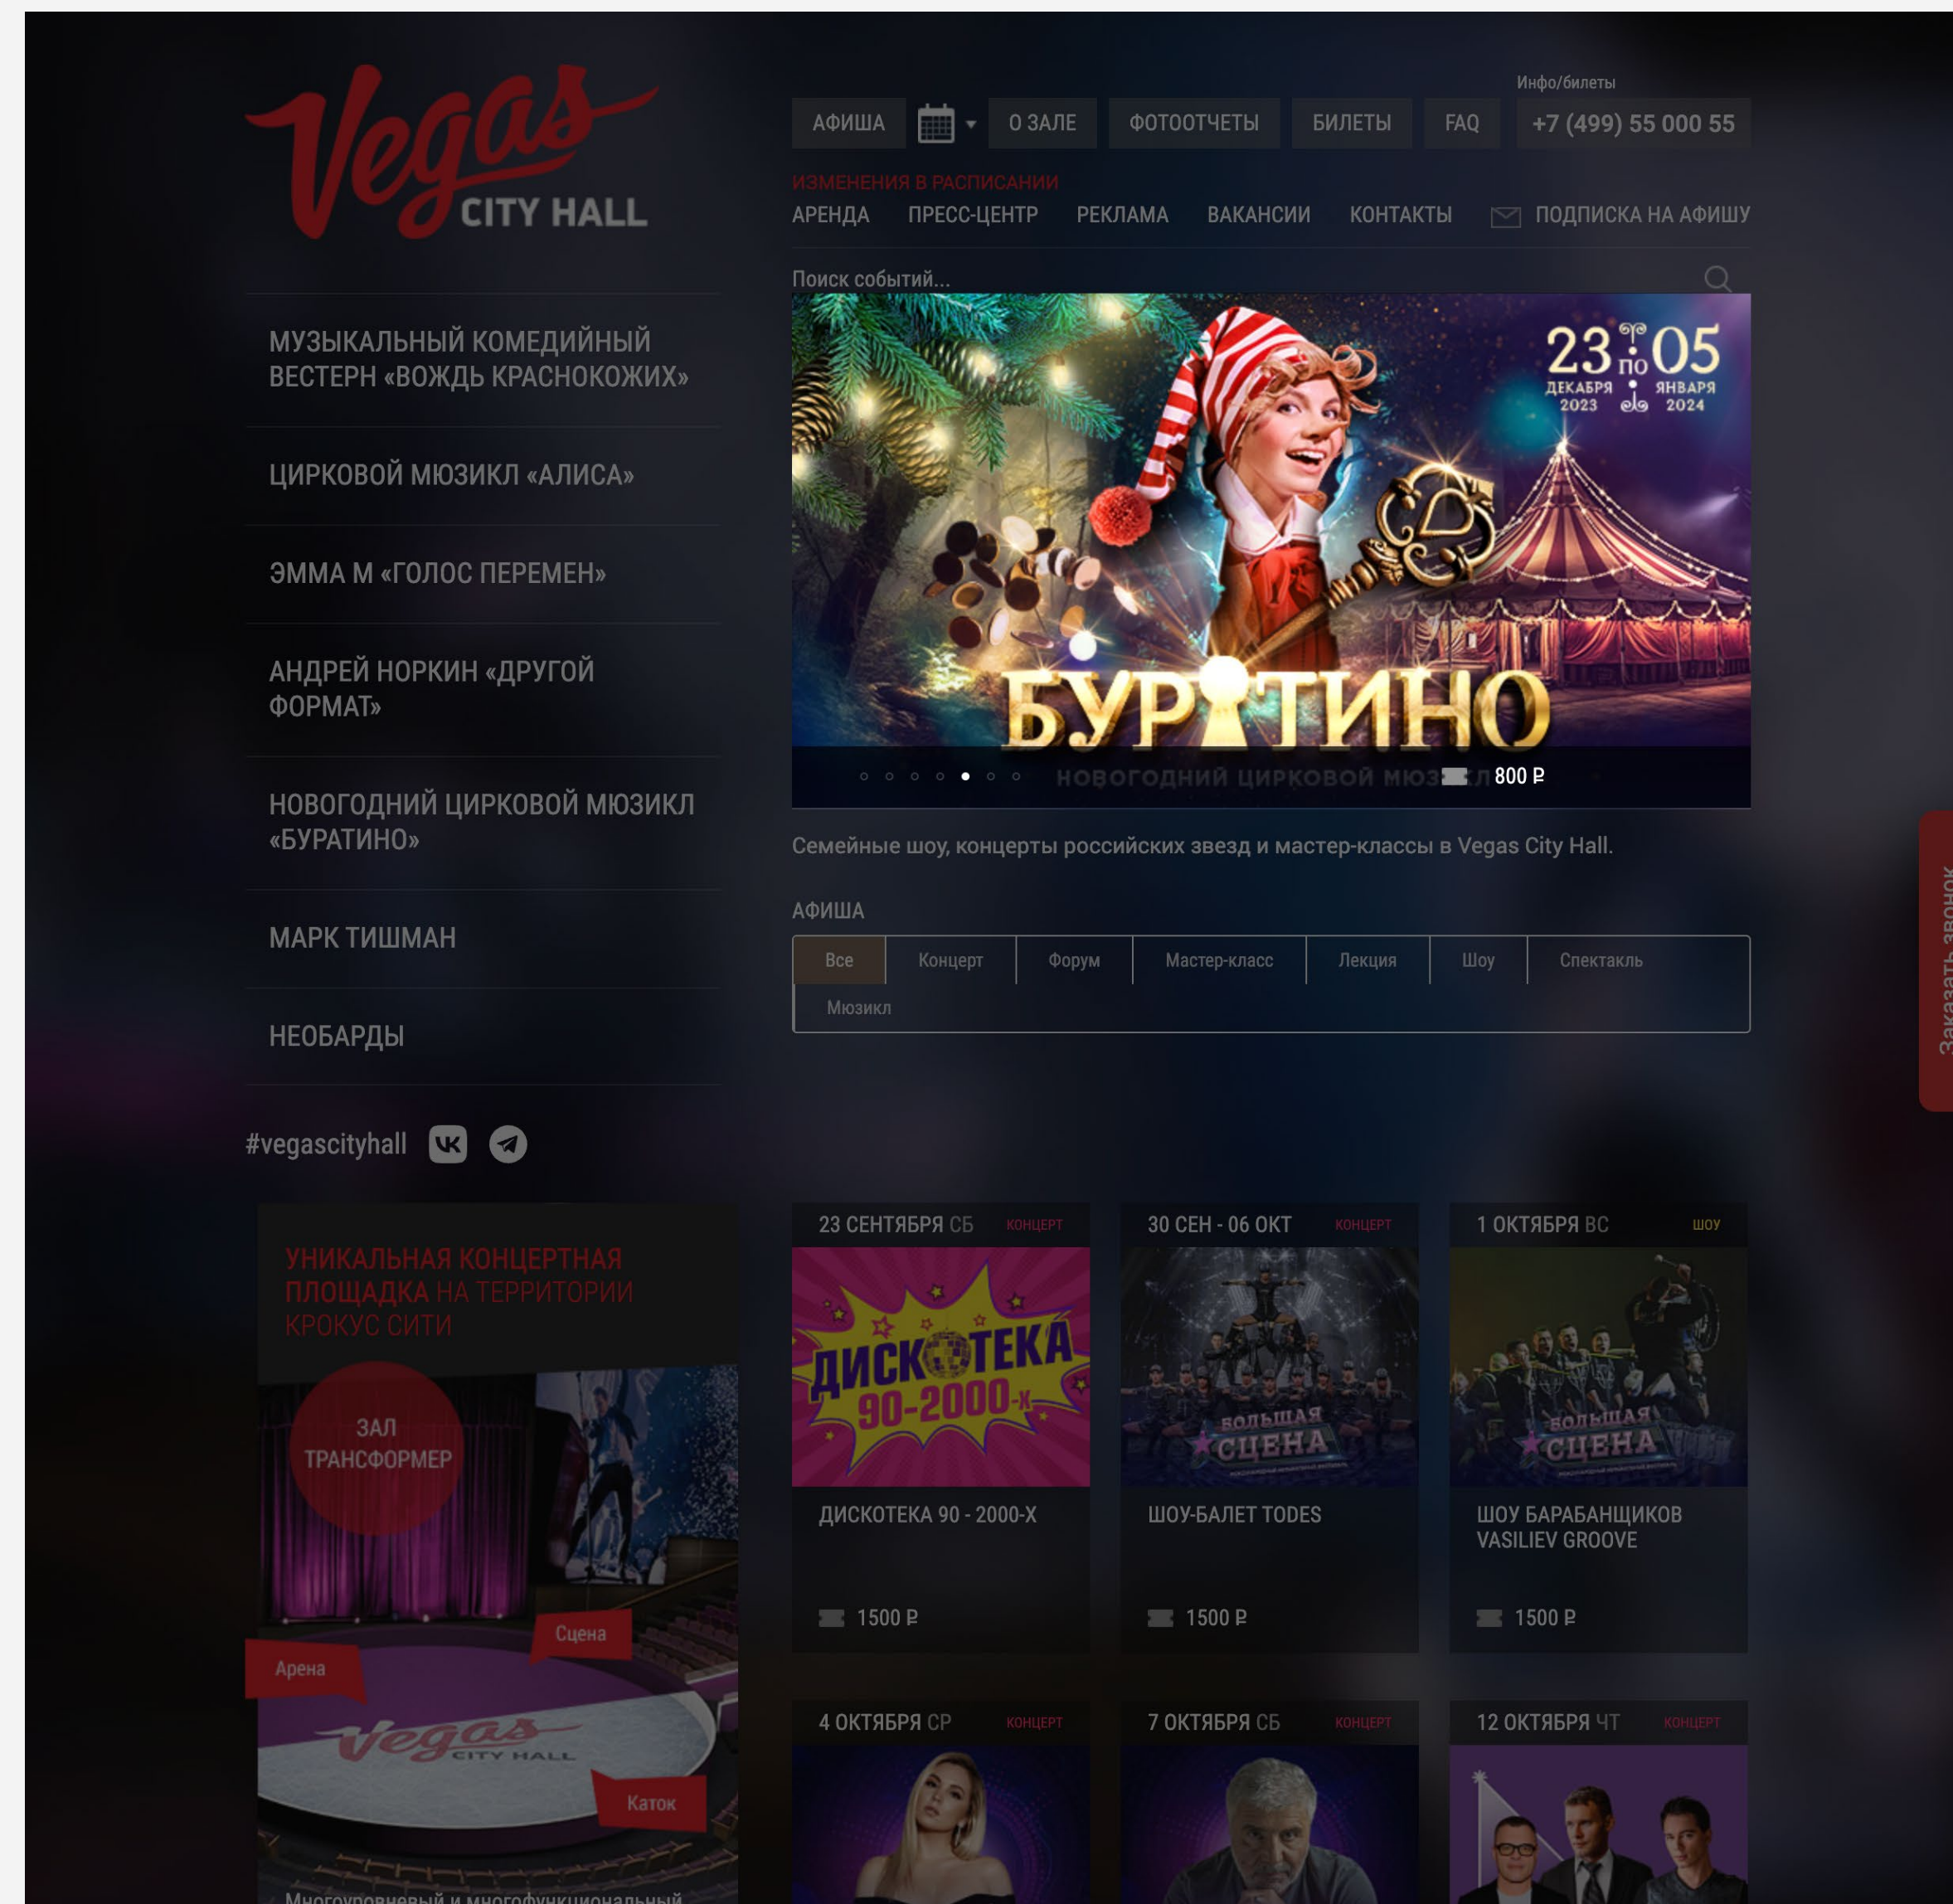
Vegas CITY HALL

Инфо/билеты

АФИША | О ЗАЛЕ | ФОТООТЧЕТЫ | БИЛЕТЫ | FAQ | +7 (499) 55 000 55

ИЗМЕНЕНИЯ В РАСПИСАНИИ

АРЕНДА ПРЕСС-ЦЕНТР РЕКЛАМА ВАКАНСИИ КОНТАКТЫ ПОДПИСКА НА АФИШУ

Поиск событий...

МУЗЫКАЛЬНЫЙ КОМЕДИЙНЫЙ ВЕСТЕРН «ВОЖДЬ КРАСНОКОЖИХ»

ЦИРКОВОЙ МЮЗИКЛ «АЛИСА»

ЭММА М «ГОЛОС ПЕРЕМЕН»

АНДРЕЙ НОРКИН «ДРУГОЙ ФОРМАТ»

НОВОГОДНИЙ ЦИРКОВОЙ МЮЗИКЛ «БУРАТИНО»

МАРК ТИШМАН

НЕОБАРДЫ

#vegascityhall

23 по 05
ДЕКАБРЯ 2023 ЯНВАРЯ 2024

БУРАТИНО

НОВОГОДНИЙ ЦИРКОВОЙ МЮЗ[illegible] 800 ₽

Семейные шоу, концерты российских звезд и мастер-классы в Vegas City Hall.

АФИША

| Все | Концерт | Форум | Мастер-класс | Лекция | Шоу | Спектакль |
|---|---|---|---|---|---|---|
| Мюзикл | | | | | | |

Заказать звонок

УНИКАЛЬНАЯ КОНЦЕРТНАЯ ПЛОЩАДКА НА ТЕРРИТОРИИ КРОКУС СИТИ

ЗАЛ ТРАНСФОРМЕР

Сцена

Арена

Vegas CITY HALL

Каток

Многоуровневый и многофункциональный

23 СЕНТЯБРЯ СБ КОНЦЕРТ
ДИСКОТЕКА 90-2000-х
ДИСКОТЕКА 90 - 2000-Х
1500 ₽

30 СЕН - 06 ОКТ КОНЦЕРТ
БОЛЬШАЯ СЦЕНА
ШОУ-БАЛЕТ TODES
1500 ₽

1 ОКТЯБРЯ ВС ШОУ
БОЛЬШАЯ СЦЕНА
ШОУ БАРАБАНЩИКОВ VASILIEV GROOVE
1500 ₽

4 ОКТЯБРЯ СР КОНЦЕРТ

7 ОКТЯБРЯ СБ КОНЦЕРТ

12 ОКТЯБРЯ ЧТ КОНЦЕРТ